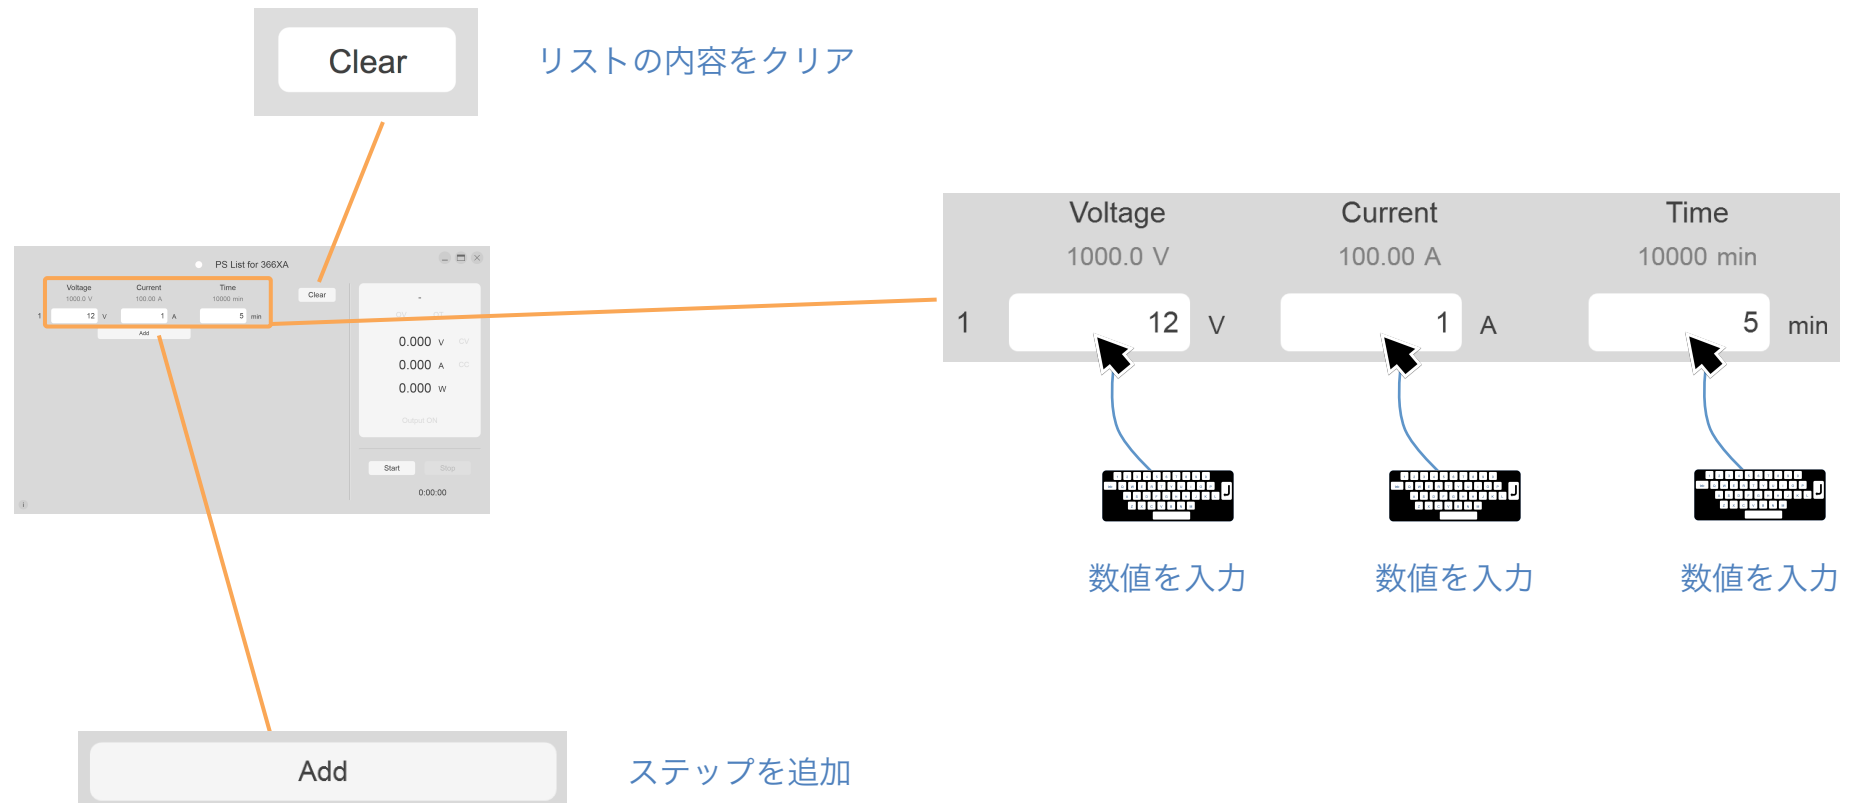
Clear

リストの内容をクリア

PS List for 366XA

Voltage
1000.0 V

Current
100.00 A

Time
10000 min

Clear

1 12 V 1 A 5 min

Add

0.000 V CV
0.000 A CC
0.000 W

Output ON

Start Stop

0:00:00

Voltage
1000.0 V

Current
100.00 A

Time
10000 min

1 12 V 1 A 5 min

数値を入力

数値を入力

数値を入力

Add

ステップを追加